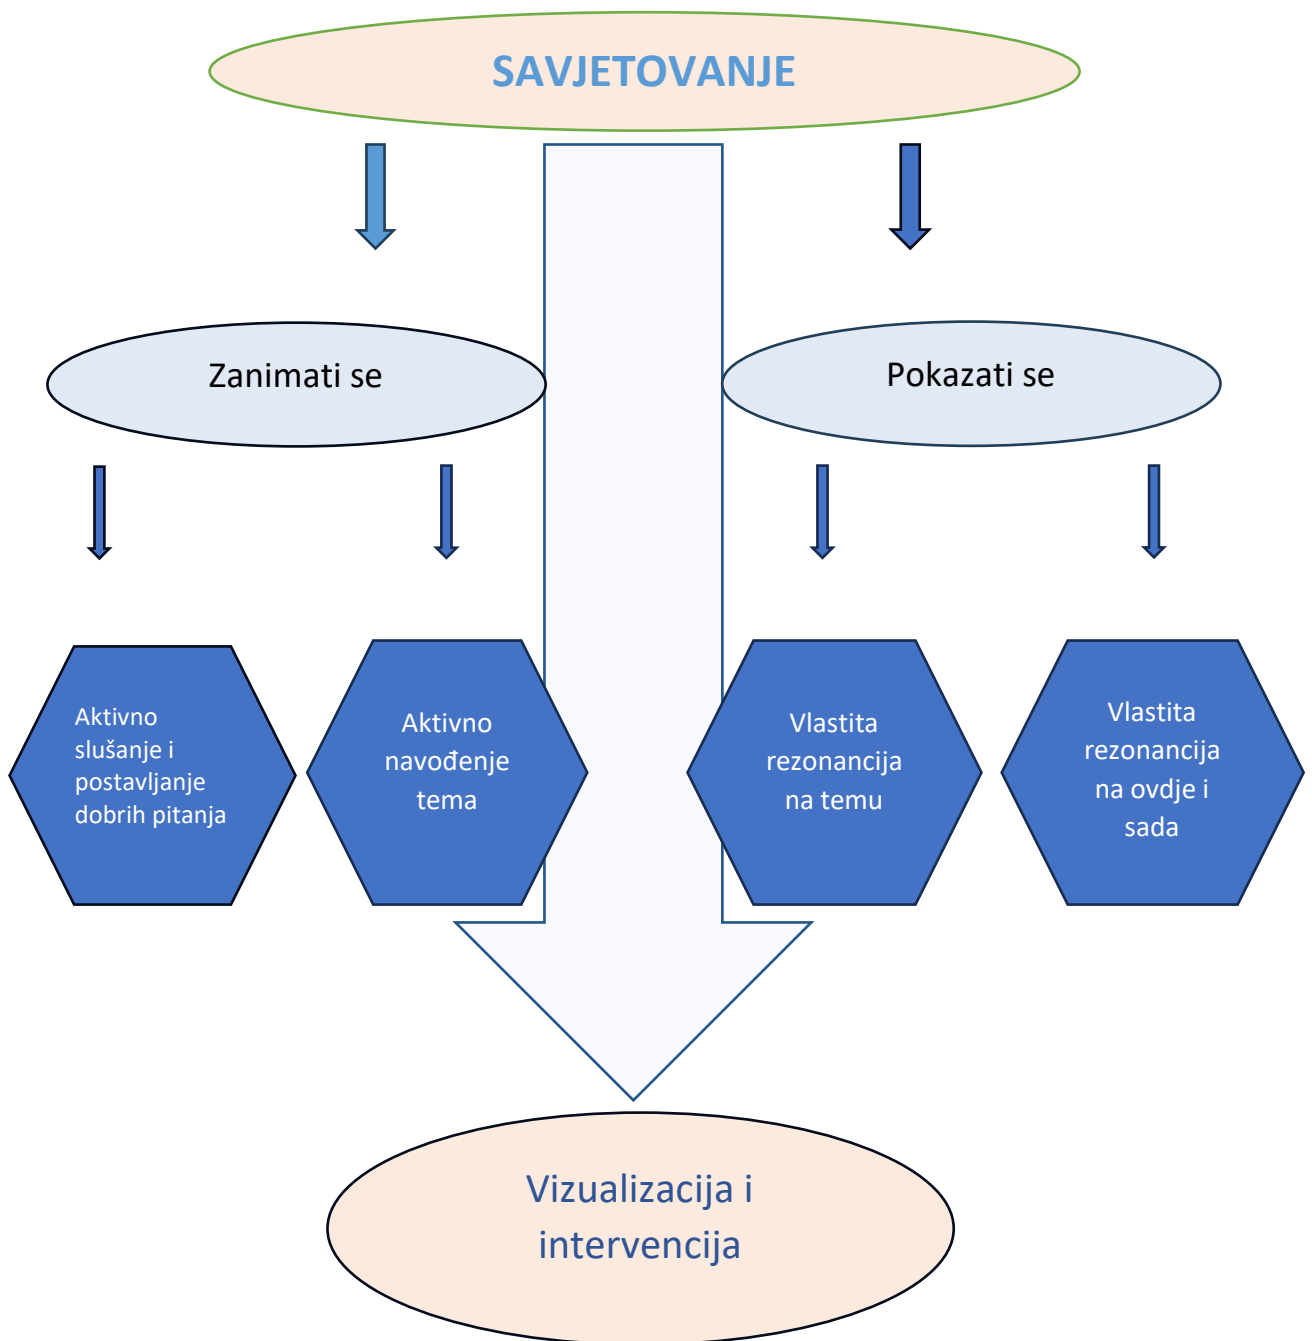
SAVJETOVANJE

Zanimati se

Pokazati se

Aktivno slušanje i postavljanje dobrih pitanja

Aktivno navođenje tema

Vlastita rezonancija na temu

Vlastita rezonancija na ovdje i sada

Vizualizacija i intervencija